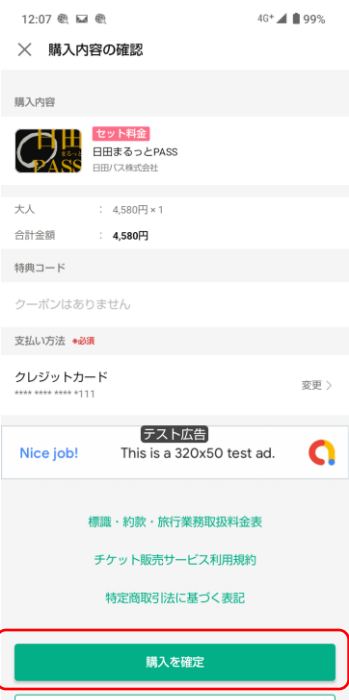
12:07 4G⁺ 99%

× 購入内容の確認

購入内容

日田 PASS
セット料金
日田まるっとPASS
日田バス株式会社

大人 : 4,580円 × 1
合計金額 : 4,580円

特典コード

クーポンはありません

支払い方法 ●必須

クレジットカード
**** **** **** *111
変更 >

テスト広告
Nice job! This is a 320x50 test ad.

標識・約款・旅行業務取扱料金表

チケット販売サービス利用規約

特定商取引法に基づく表記

購入を確定